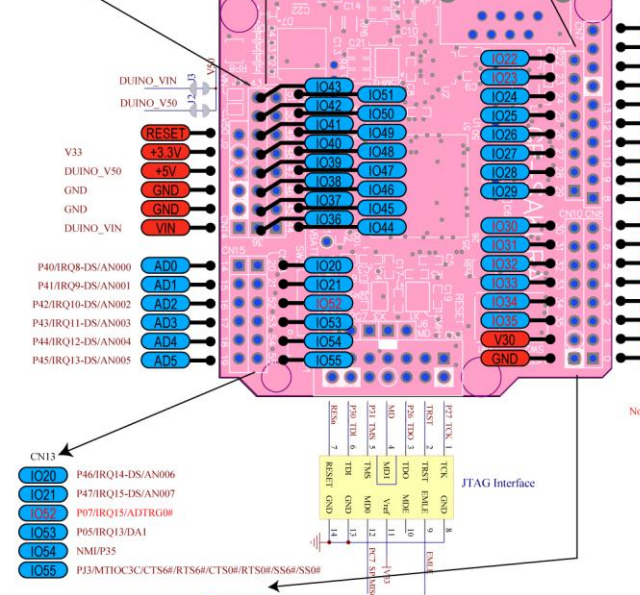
DUINO_VIN
DUINO_V50
J3
J2
RESET
V33
+3.3V
DUINO_V50
+5V
GND
GND
GND
GND
DUINO_VIN
VIN
IO43
IO42
IO41
IO40
IO39
IO38
IO37
IO36
IO51
IO50
IO49
IO48
IO47
IO46
IO45
IO44
IO22
IO23
IO24
IO25
IO26
IO27
IO28
IO29
IO30
IO31
IO32
IO33
IO34
IO35
V30
GND
P40/IRQ8-DS/AN000
AD0
P41/IRQ9-DS/AN001
AD1
P42/IRQ10-DS/AN002
AD2
P43/IRQ11-DS/AN003
AD3
P44/IRQ12-DS/AN004
AD4
P45/IRQ13-DS/AN005
AD5
IO20
IO21
IO52
IO53
IO54
IO55
CN13
IO20 P46/IRQ14-DS/AN006
IO21 P47/IRQ15-DS/AN007
IO52 P07/IRQ15/ADTRG0#
IO53 P05/IRQ13/DA1
IO54 NMI/P35
IO55 PJ3/MTIOC3C/CTS6#/RTS6#/CTS0#/RTS0#/SS6#/SS0#
RESn
P30_TDI
P31_TMS
MD
P26_TDO
TRST
P27_TCK
RESET
TDI
TMS
MD1
TDO
TRST
TCK
GND
GND
MD0
Vref
MDE
EMLE
GND
JTAG Interface